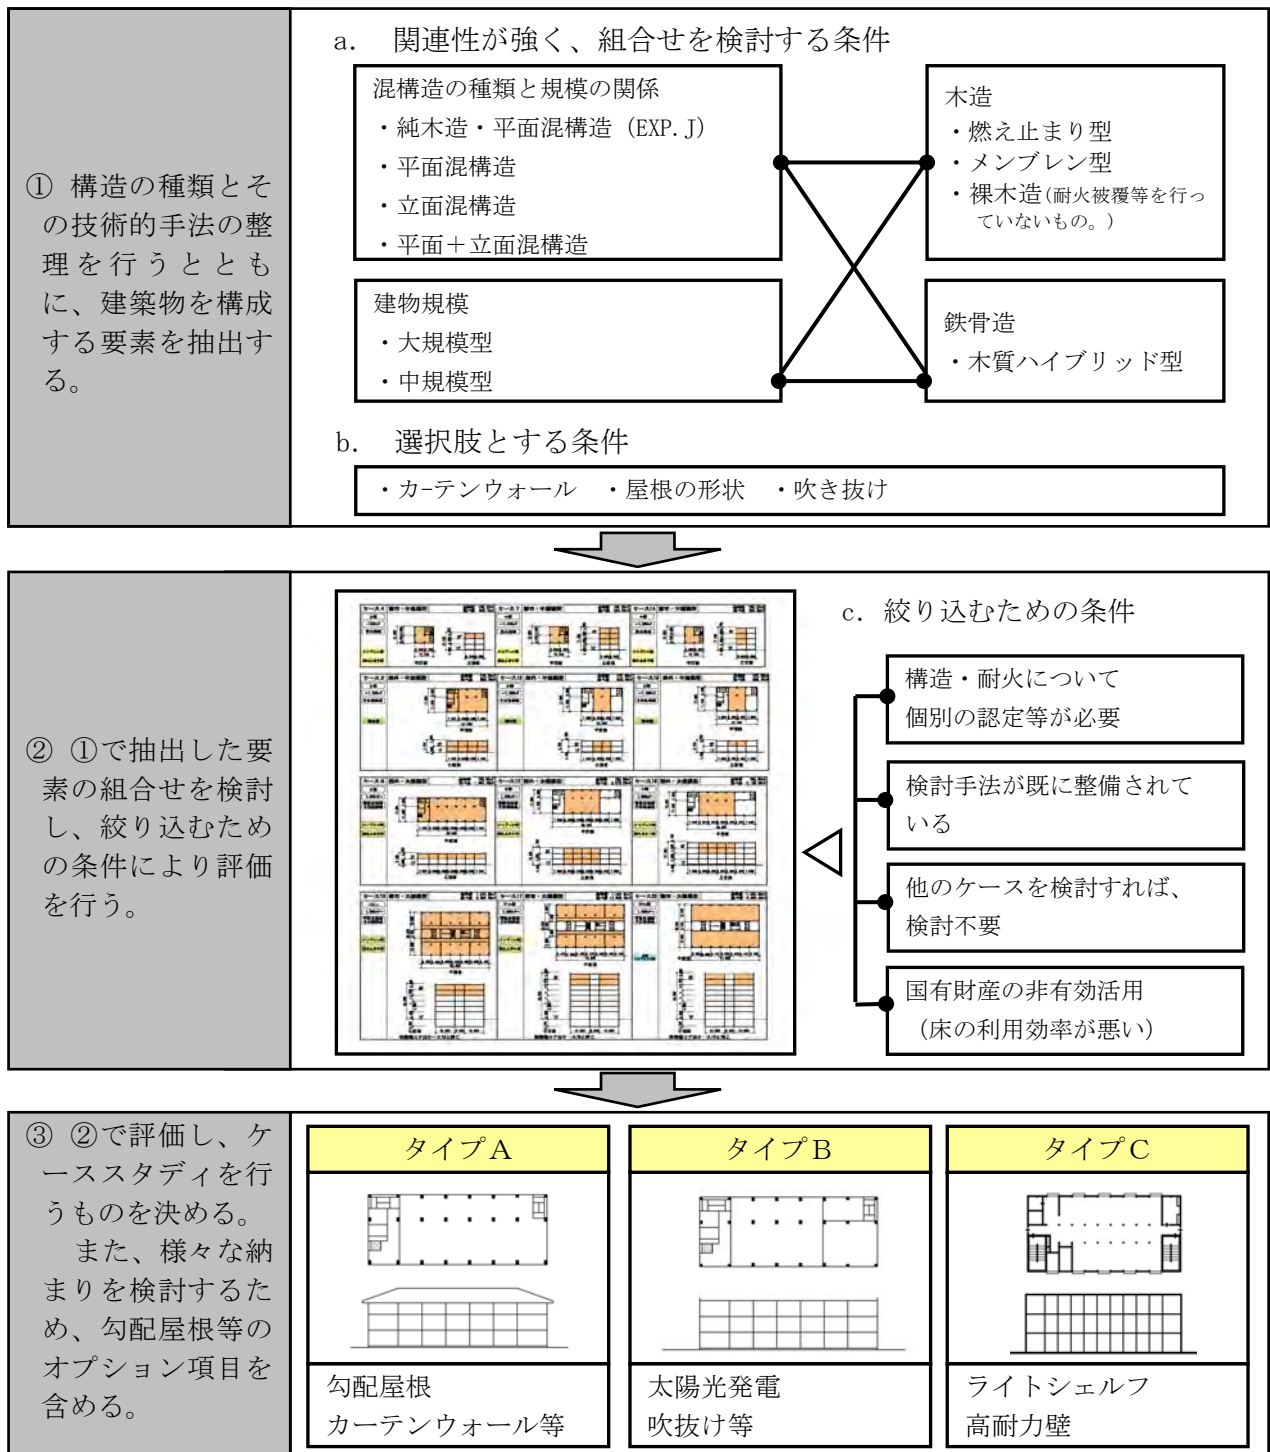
① 構造の種類とその技術的手法の整理を行うとともに、建築物を構成する要素を抽出する。

a. 関連性が強く、組合せを検討する条件

混構造の種類と規模の関係
・純木造・平面混構造（EXP. J）
・平面混構造
・立面混構造
・平面＋立面混構造

建物規模
・大規模型
・中規模型

木造
・燃え止まり型
・メンブレン型
・裸木造(耐火被覆等を行っていないもの。)

鉄骨造
・木質ハイブリッド型

b. 選択肢とする条件

・カーテンウォール　・屋根の形状　・吹き抜け

② ①で抽出した要素の組合せを検討し、絞り込むための条件により評価を行う。

c. 絞り込むための条件

構造・耐火について個別の認定等が必要

検討手法が既に整備されている

他のケースを検討すれば、検討不要

国有財産の非有効活用（床の利用効率が悪い）

③ ②で評価し、ケーススタディを行うものを決める。
また、様々な納まりを検討するため、勾配屋根等のオプション項目を含める。

| タイプA | タイプB | タイプC |
|---|---|---|
| 勾配屋根<br>カーテンウォール等 | 太陽光発電<br>吹抜け等 | ライトシェルフ<br>高耐力壁 |